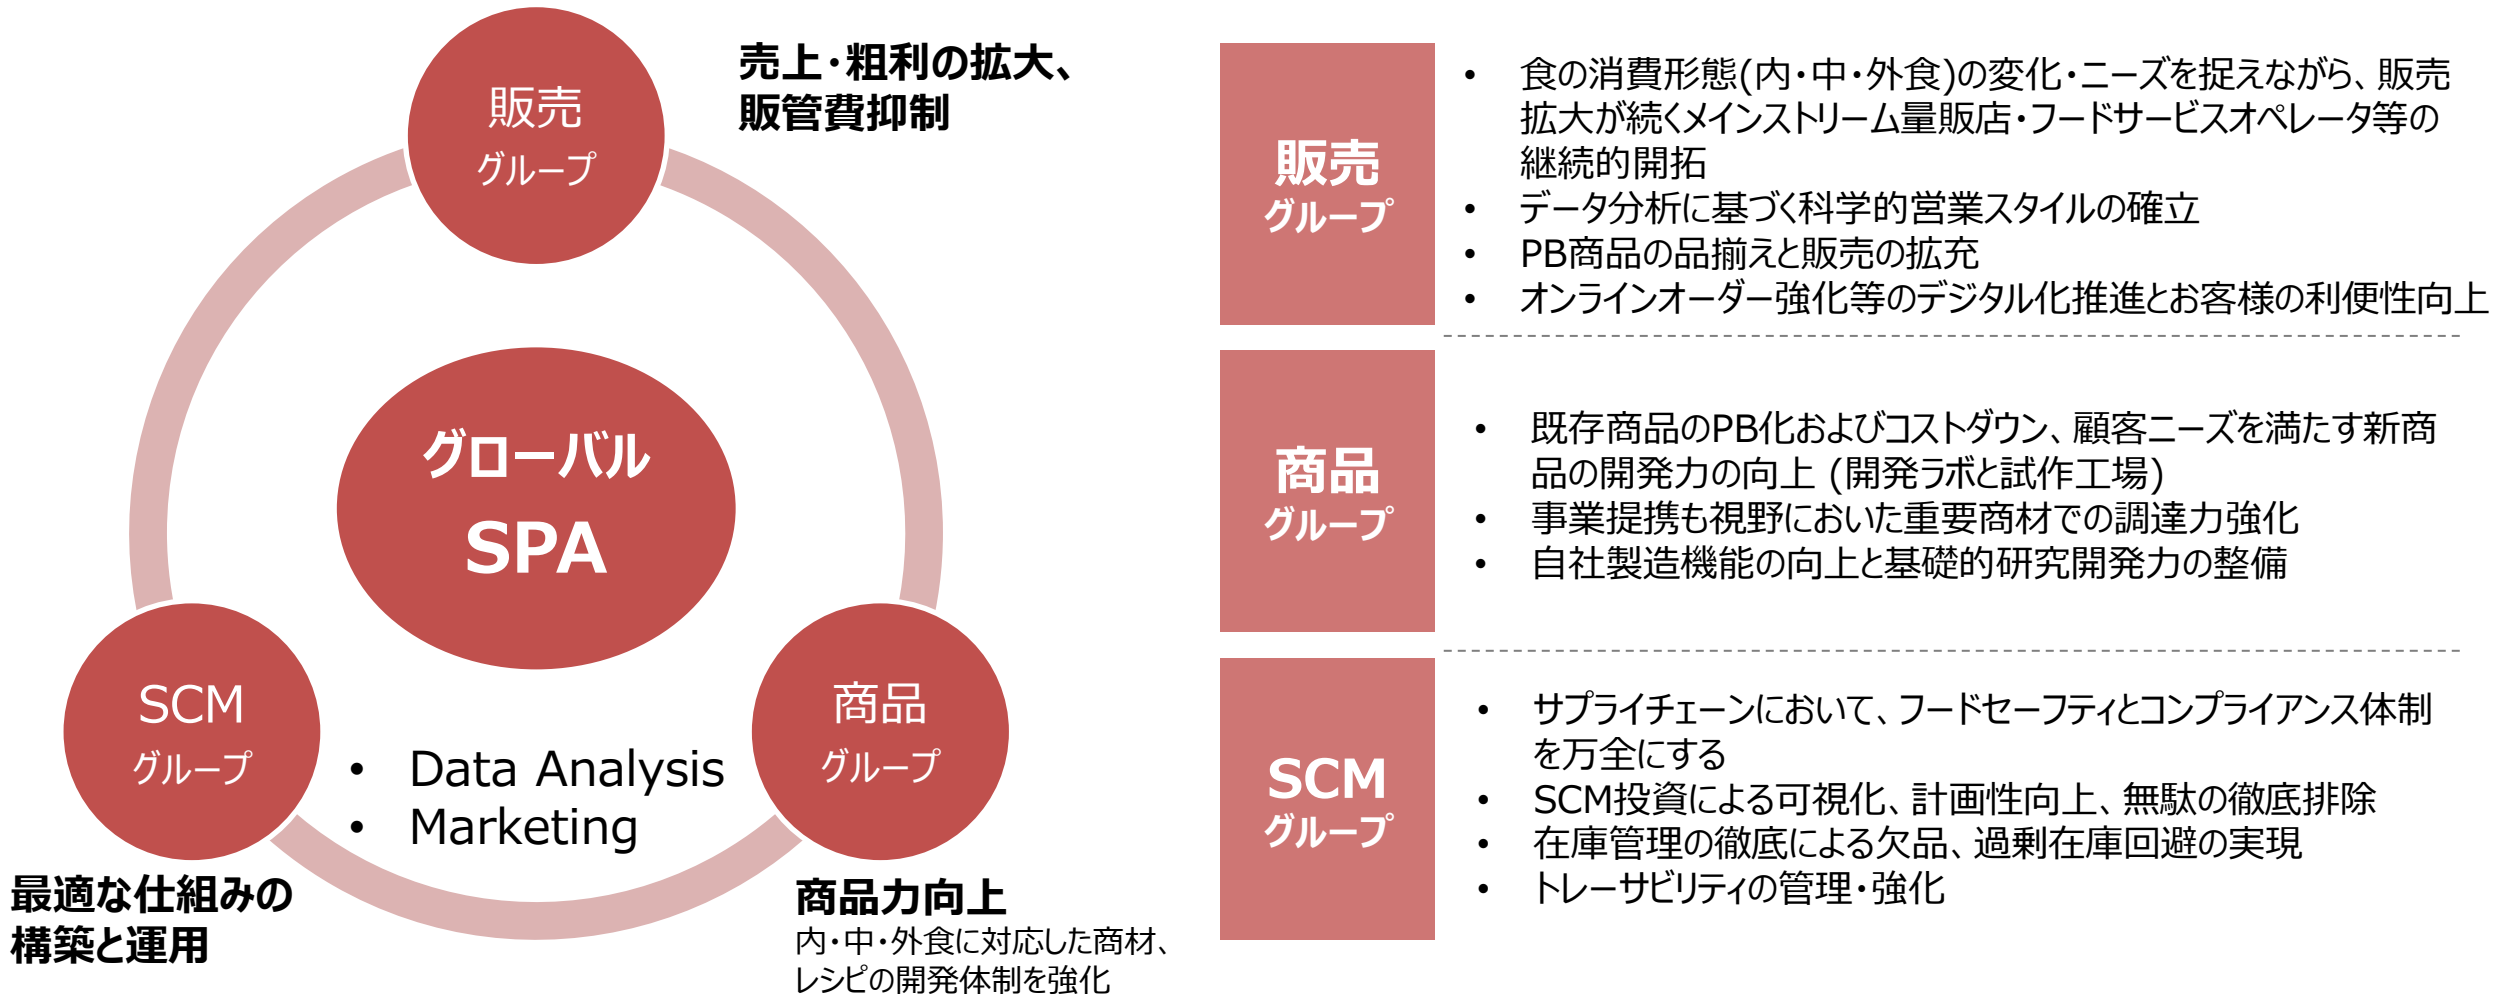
販売
グループ

売上・粗利の拡大、
販管費抑制

グローバル
SPA

SCM
グループ

• Data Analysis
• Marketing

商品
グループ

最適な仕組みの
構築と運用

商品力向上
内・中・外食に対応した商材、レシピの開発体制を強化

販売
グループ

• 食の消費形態(内・中・外食)の変化・ニーズを捉えながら、販売拡大が続くメインストリーム量販店・フードサービスオペレータ等の継続的開拓
• データ分析に基づく科学的営業スタイルの確立
• PB商品の品揃えと販売の拡充
• オンラインオーダー強化等のデジタル化推進とお客様の利便性向上

商品
グループ

• 既存商品のPB化およびコストダウン、顧客ニーズを満たす新商品の開発力の向上 (開発ラボと試作工場)
• 事業提携も視野においた重要商材での調達力強化
• 自社製造機能の向上と基礎的研究開発力の整備

SCM
グループ

• サプライチェーンにおいて、フードセーフティとコンプライアンス体制を万全にする
• SCM投資による可視化、計画性向上、無駄の徹底排除
• 在庫管理の徹底による欠品、過剰在庫回避の実現
• トレーサビリティの管理・強化